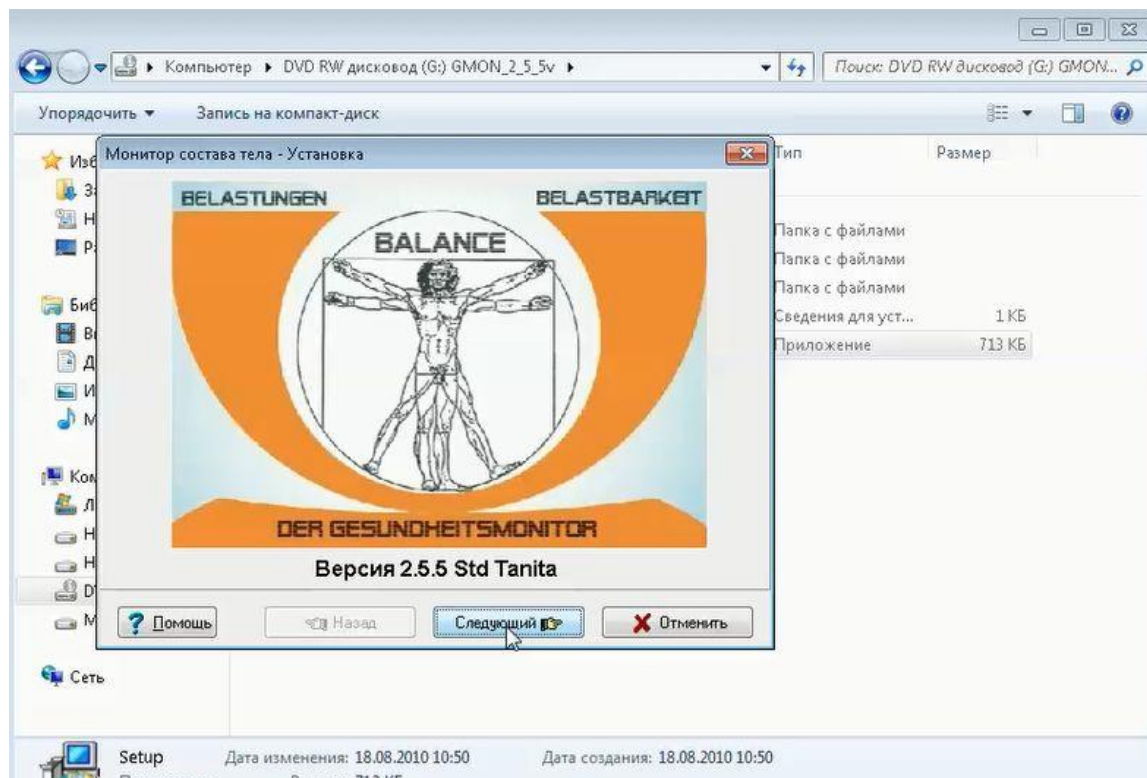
Компьютер ▸ DVD RW дисковод (G:) GMON_2_5_5v ▸

Поиск: DVD RW дисковод (G:) GMON...

Упорядочить ▾ Запись на компакт-диск

Изб
З
Н
Р

Биб
В
Д
И
М

Ком
Л
Н
Н
DV
М

Сеть

Монитор состава тела - Установка

BELASTUNGEN BELASTBARKEIT

BALANCE

DER GESUNDHEITSMONITOR

Версия 2.5.5 Std Tanita

Помощь Назад Следующий Отменить

| Тип | Размер |
|---|---|
| Папка с файлами | |
| Папка с файлами | |
| Папка с файлами | |
| Сведения для уст... | 1 КБ |
| Приложение | 713 КБ |

Setup Дата изменения: 18.08.2010 10:50 Дата создания: 18.08.2010 10:50